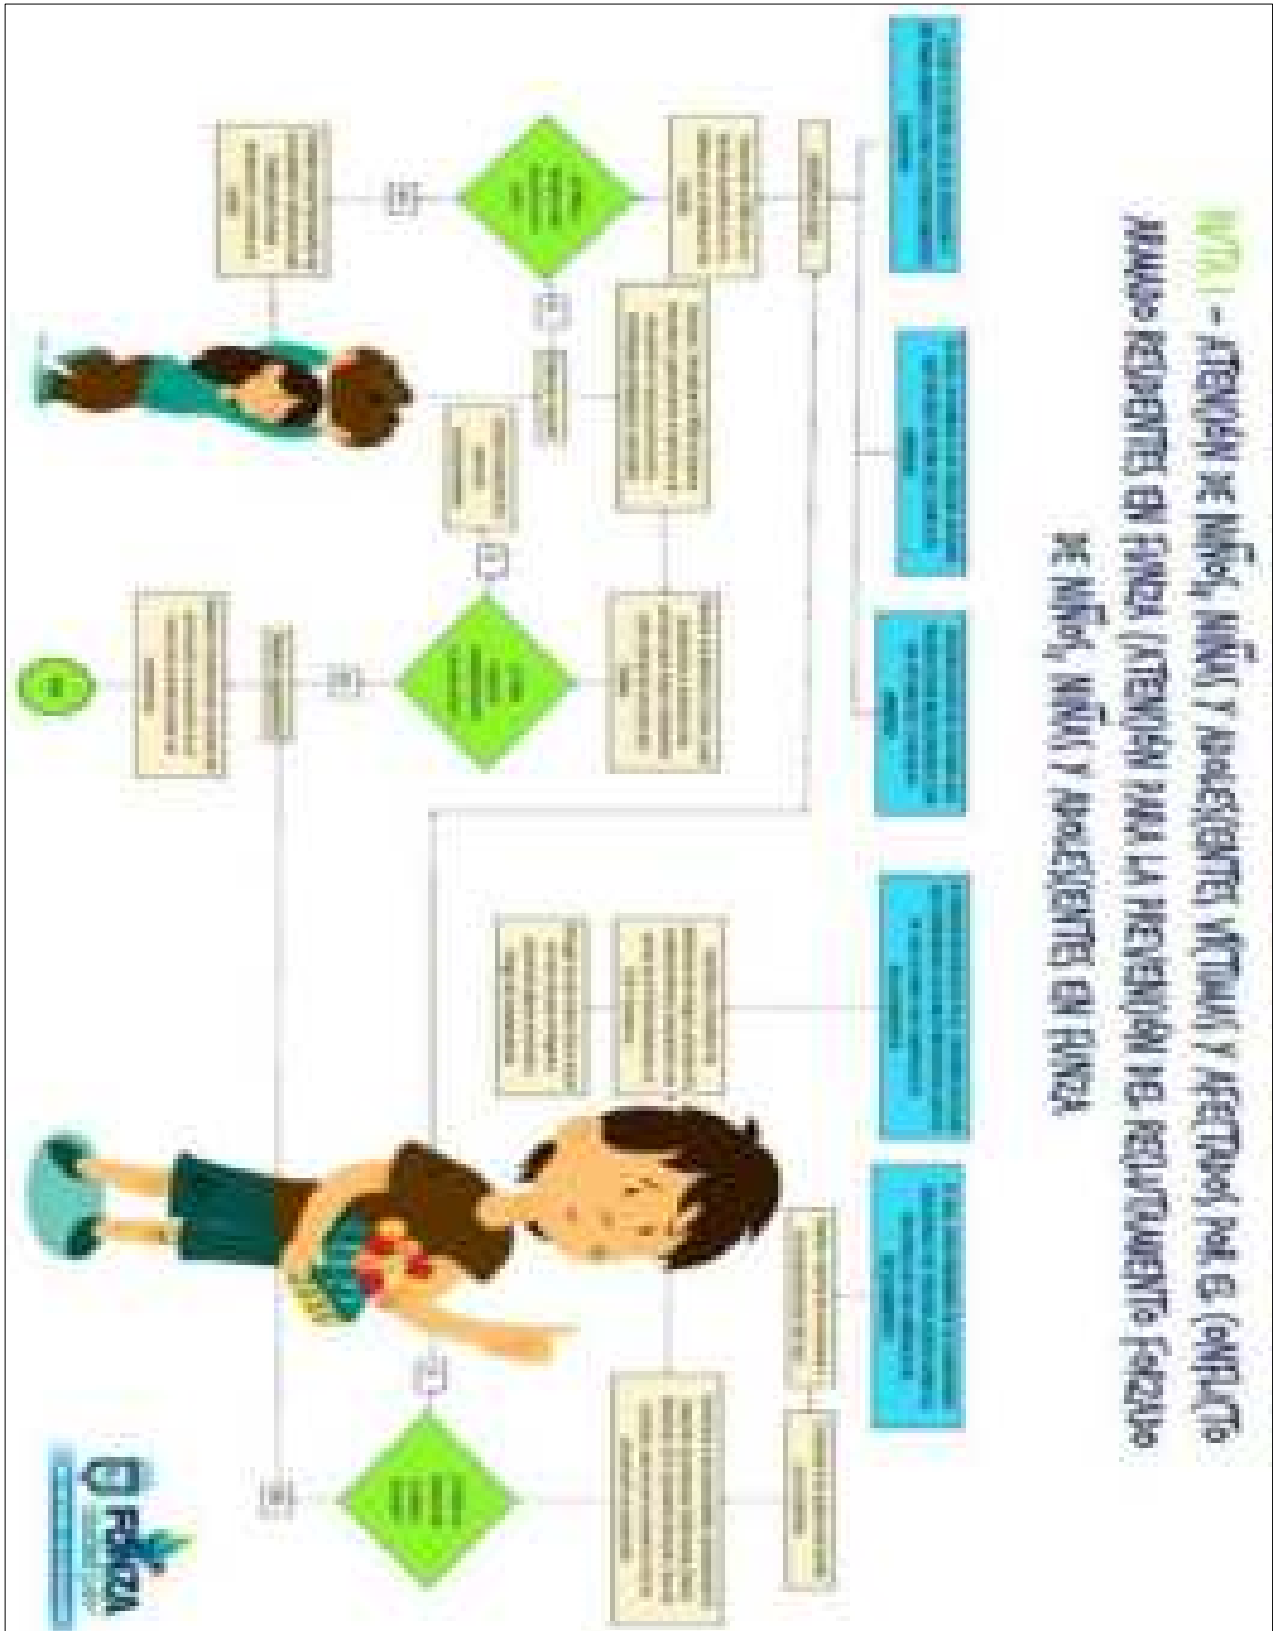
RUTA - ATENCIÓN DE NIÑOS, NIÑAS Y ADOLESCENTES VÍCTIMAS Y AFECTADOS POR EL CONFLICTO ARMADO RESIDENTES EN FUNZA / ATENCIÓN PARA LA PREVENCIÓN DEL RECLUTAMIENTO FORZADO DE NIÑOS, NIÑAS Y ADOLESCENTES EN FUNZA

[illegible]

FUNZA